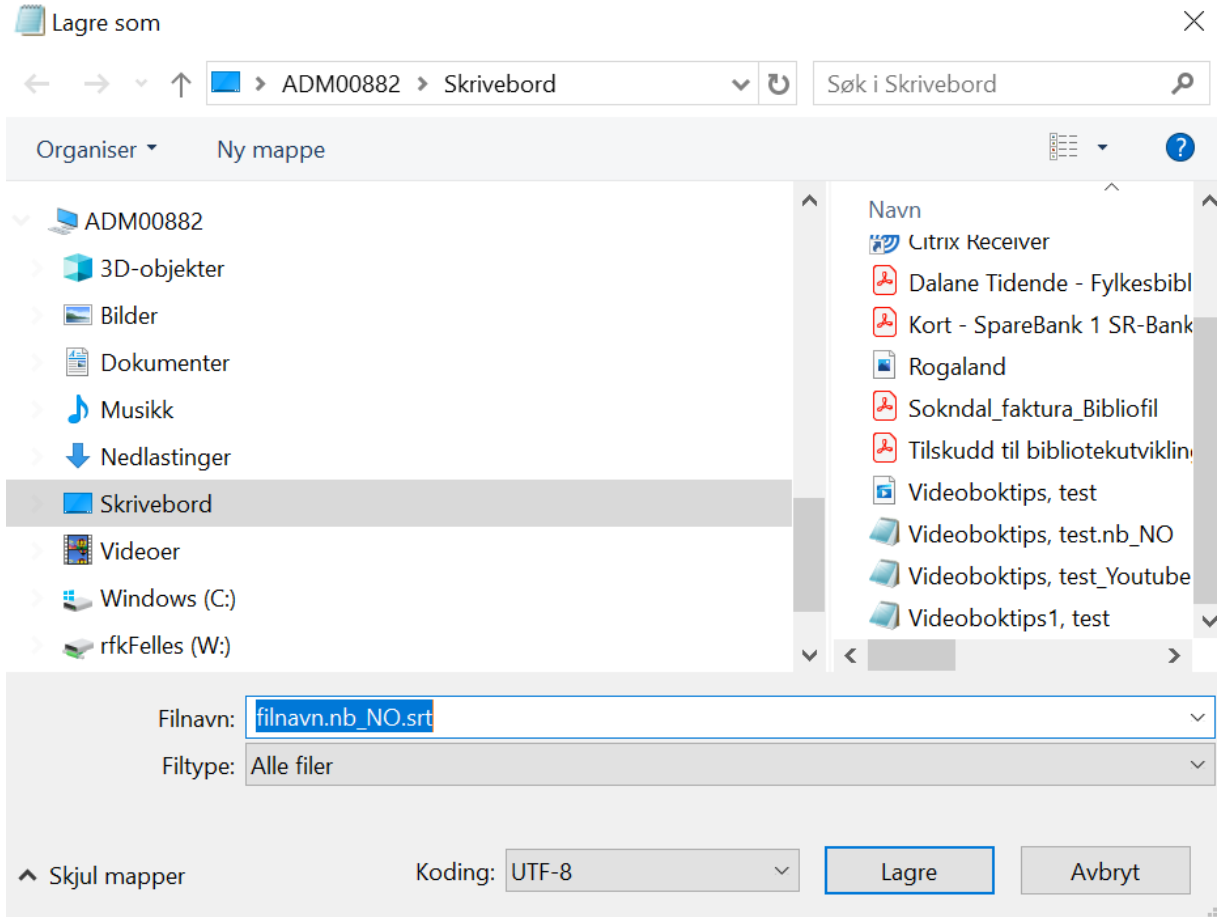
Lagre som

ADM00882 > Skrivebord

Søk i Skrivebord

Organiser ▾ Ny mappe

ADM00882
3D-objekter
Bilder
Dokumenter
Musikk
Nedlastinger
Skrivebord
Videoer
Windows (C:)
rfkFelles (W:)

Navn
Citrix Receiver
Dalane Tidende - Fylkesbibl
Kort - SpareBank 1 SR-Bank
Rogaland
Sokndal_faktura_Bibliofil
Tilskudd til bibliotekutvikling
Videoboktips, test
Videoboktips, test.nb_NO
Videoboktips, test_Youtube
Videoboktips1, test

Filnavn: filnavn.nb_NO.srt
Filtype: Alle filer

Skjul mapper

Koding: UTF-8

Lagre

Avbryt